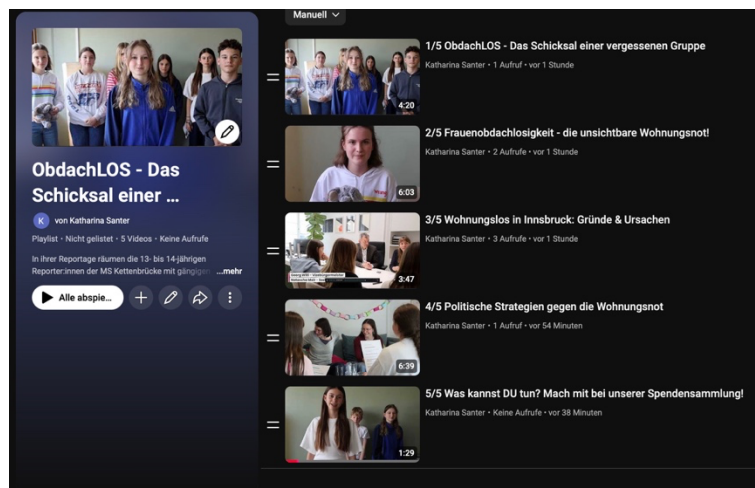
Manuell

ObdachLOS - Das Schicksal einer ...

K von Katharina Santer

Playlist • Nicht gelistet • 5 Videos • Keine Aufrufe

In ihrer Reportage räumen die 13- bis 14-jährigen Reporter:innen der MS Kettenbrücke mit gängigen ...mehr

Alle abspie...

1/5 ObdachLOS - Das Schicksal einer vergessenen Gruppe
Katharina Santer • 1 Aufruf • vor 1 Stunde
4:20

2/5 Frauenobdachlosigkeit - die unsichtbare Wohnungsnot!
Katharina Santer • 2 Aufrufe • vor 1 Stunde
6:03

3/5 Wohnungslos in Innsbruck: Gründe & Ursachen
Katharina Santer • 3 Aufrufe • vor 1 Stunde
3:47

4/5 Politische Strategien gegen die Wohnungsnot
Katharina Santer • 1 Aufruf • vor 54 Minuten
6:39

5/5 Was kannst DU tun? Mach mit bei unserer Spendensammlung!
Katharina Santer • Keine Aufrufe • vor 38 Minuten
1:29